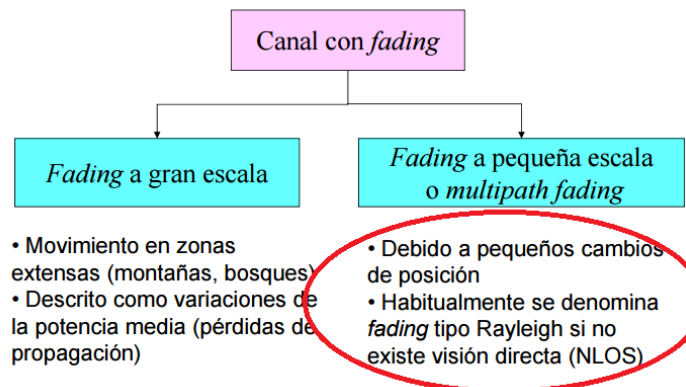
Canal con *fading*

*Fading* a gran escala

*Fading* a pequeña escala o *multipath fading*

• Movimiento en zonas extensas (montañas, bosques)
• Descrito como variaciones de la potencia media (pérdidas de propagación)

• Debido a pequeños cambios de posición
• Habitualmente se denomina *fading* tipo Rayleigh si no existe visión directa (NLOS)